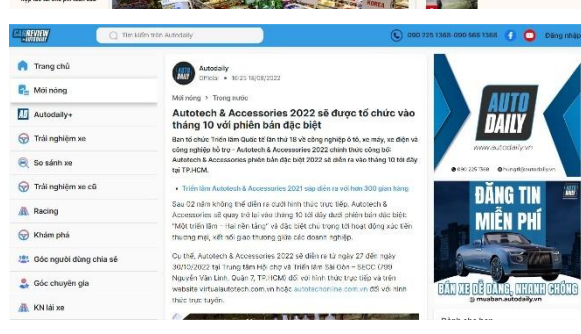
CAR REVIEW AUTODAILY

Tìm kiếm trên Autodaily

090 225 1388 · 090 565 1388

Đăng nhập

Trang chủ

Mới nóng

Autodaily+

Trải nghiệm xe

So sánh xe

Trải nghiệm xe cũ

Racing

Khám phá

Góc người dùng chia sẻ

Góc chuyên gia

KN lái xe

Autodaily

0Picks • 10:25 18/08/2022

Mới nóng > Trong nước

Autotech & Accessories 2022 sẽ được tổ chức vào tháng 10 với phiên bản đặc biệt

Ban tổ chức Triển lãm Quốc tế lần thứ 18 về công nghiệp ô tô, xe máy, xe điện và công nghiệp hỗ trợ - Autotech & Accessories 2022 chính thức công bố Autotech & Accessories phiên bản đặc biệt 2022 sẽ diễn ra vào tháng 10 tới đây tại TP.HCM.

• Triển lãm Autotech & Accessories 2021 sắp diễn ra với hơn 300 gian hàng

Sau 02 năm không thể diễn ra dưới hình thức trực tiếp, Autotech & Accessories sẽ quay trở lại vào tháng 10 tới đây dưới phiên bản đặc biệt "Một triển lãm - Hai nền tảng" với đặc biệt chú trọng tới hoạt động xúc tiến thương mại, kết nối giao thương giữa các doanh nghiệp.

Cụ thể, Autotech & Accessories 2022 sẽ diễn ra từ ngày 27 đến ngày 30/10/2022 tại trung tâm Hội chợ và Triển lãm Sài Gòn – SECC (799 Nguyễn Văn Linh, Quận 7, TP.HCM) đối với hình thức trực tiếp và trên website virtualautotech.com.vn hoặc autotechonline.com.vn đối với hình thức trực tuyến.

AUTO DAILY

090 225 1388 · hungdt@autodaily.vn

ĐĂNG TIN MIỄN PHÍ

BÁN XE DỄ DÀNG, NHANH CHÓNG

muaban.autodaily.vn